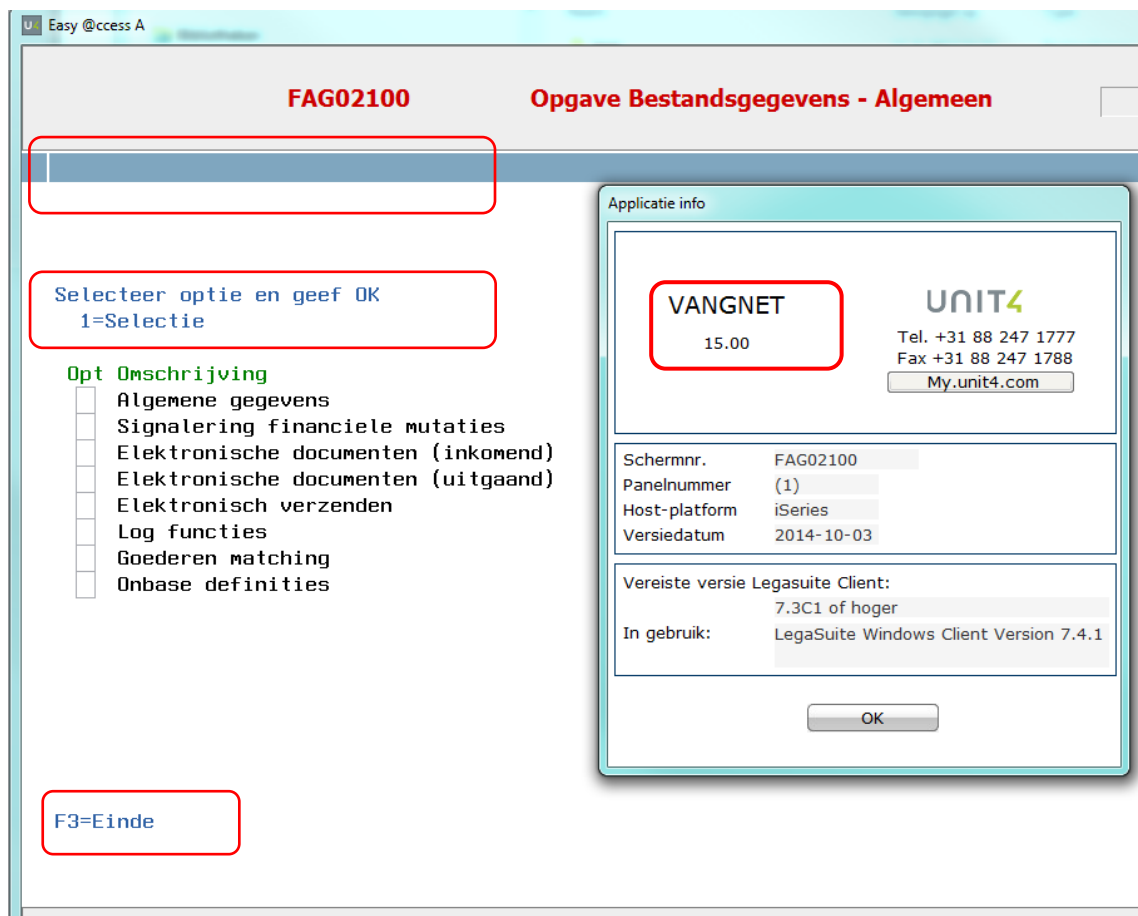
Easy @ccess A

FAG02100

Opgave Bestandsgegevens - Algemeen

Selecteer optie en geef OK
1=Selectie

Opt Omschrijving
Algemene gegevens
Signalering financiele mutaties
Elektronische documenten (inkomend)
Elektronische documenten (uitgaand)
Elektronisch verzenden
Log functies
Goederen matching
Onbase definities

F3=Einde

Applicatie info

VANGNET
15.00

UNIT4
Tel. +31 88 247 1777
Fax +31 88 247 1788
My.unit4.com

| | |
|---|---|
| Schermnr. | FAG02100 |
| Panelnummer | (1) |
| Host-platform | iSeries |
| Versiedatum | 2014-10-03 |

Vereiste versie Legasuite Client:
7.3C1 of hoger
In gebruik: LegaSuite Windows Client Version 7.4.1

OK